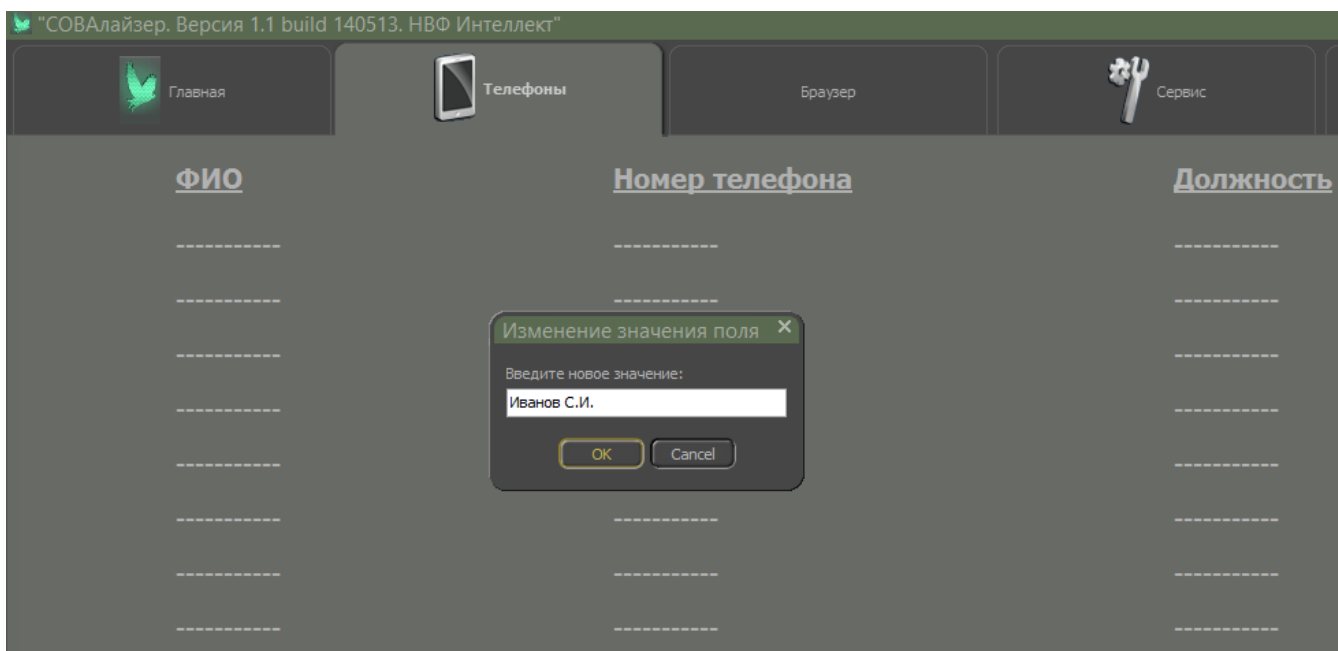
"СОВАлайзер. Версия 1.1 build 140513. НВФ Интеллект"

Главная | Телефоны | Браузер | Сервис

| ФИО | Номер телефона | Должность |
|---|---|---|
| ----------- | ----------- | ----------- |
| ----------- | ----------- | ----------- |
| ----------- | | ----------- |
| ----------- | | ----------- |
| ----------- | | ----------- |
| ----------- | ----------- | ----------- |
| ----------- | ----------- | ----------- |
| ----------- | ----------- | ----------- |

Изменение значения поля ×

Введите новое значение:

Иванов С.И.

OK Cancel